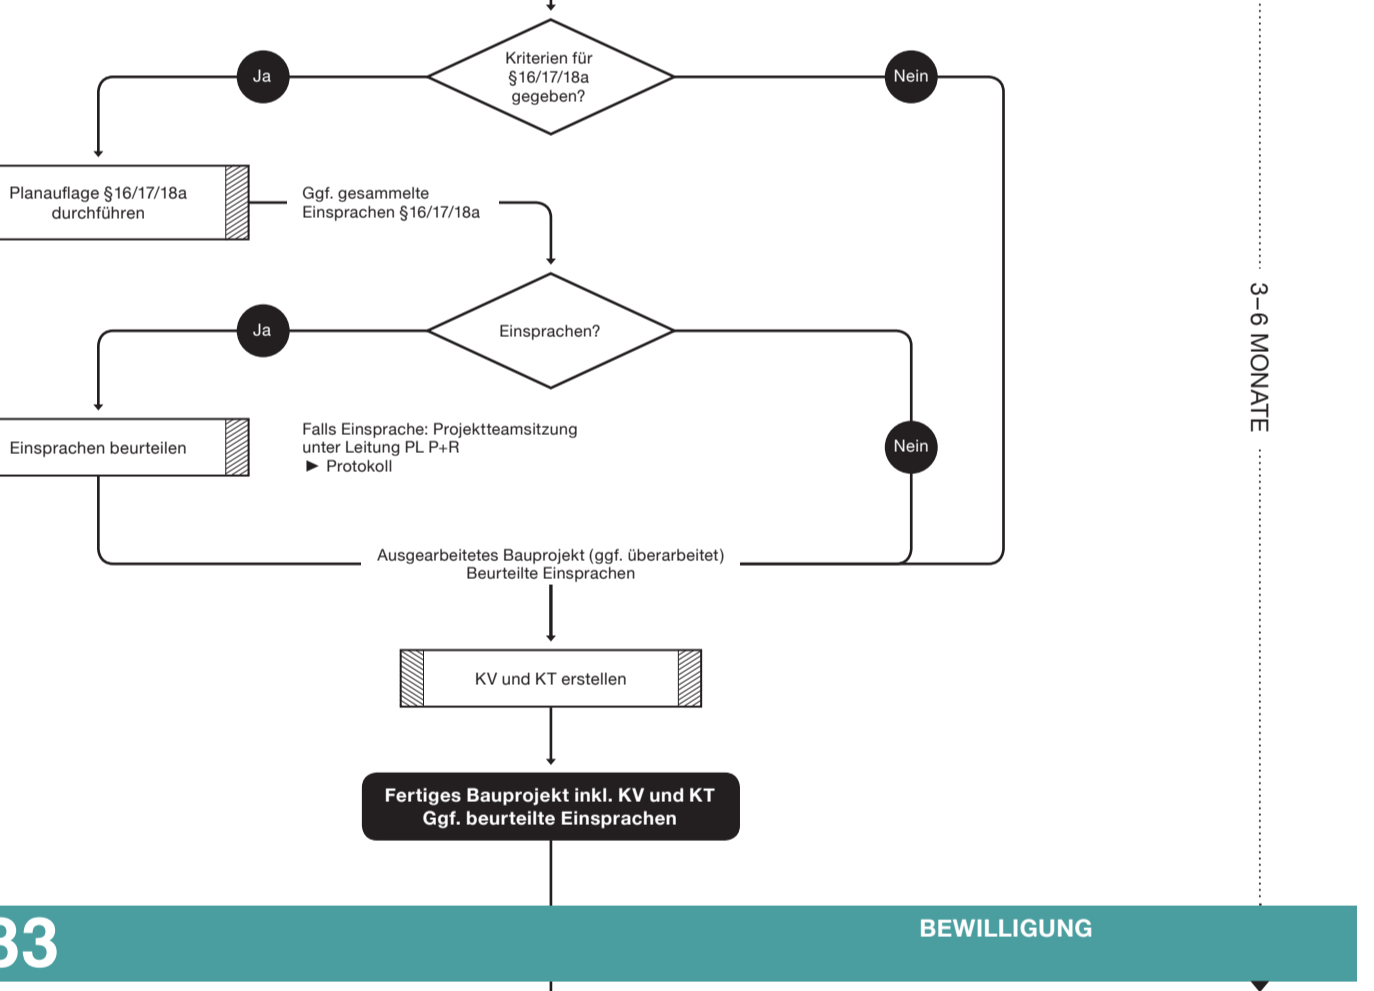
Kriterien für §16/17/18a gegeben?

Ja

Nein

Planauflage §16/17/18a durchführen

Ggf. gesammelte Einsprachen §16/17/18a

Einsprachen?

Ja

Einsprachen beurteilen

Falls Einsprache: Projektteamsitzung unter Leitung PL P+R
► Protokoll

Nein

Ausgearbeitetes Bauprojekt (ggf. überarbeitet)
Beurteilte Einsprachen

KV und KT erstellen

Fertiges Bauprojekt inkl. KV und KT
Ggf. beurteilte Einsprachen

3–6 MONATE

33

BEWILLIGUNG